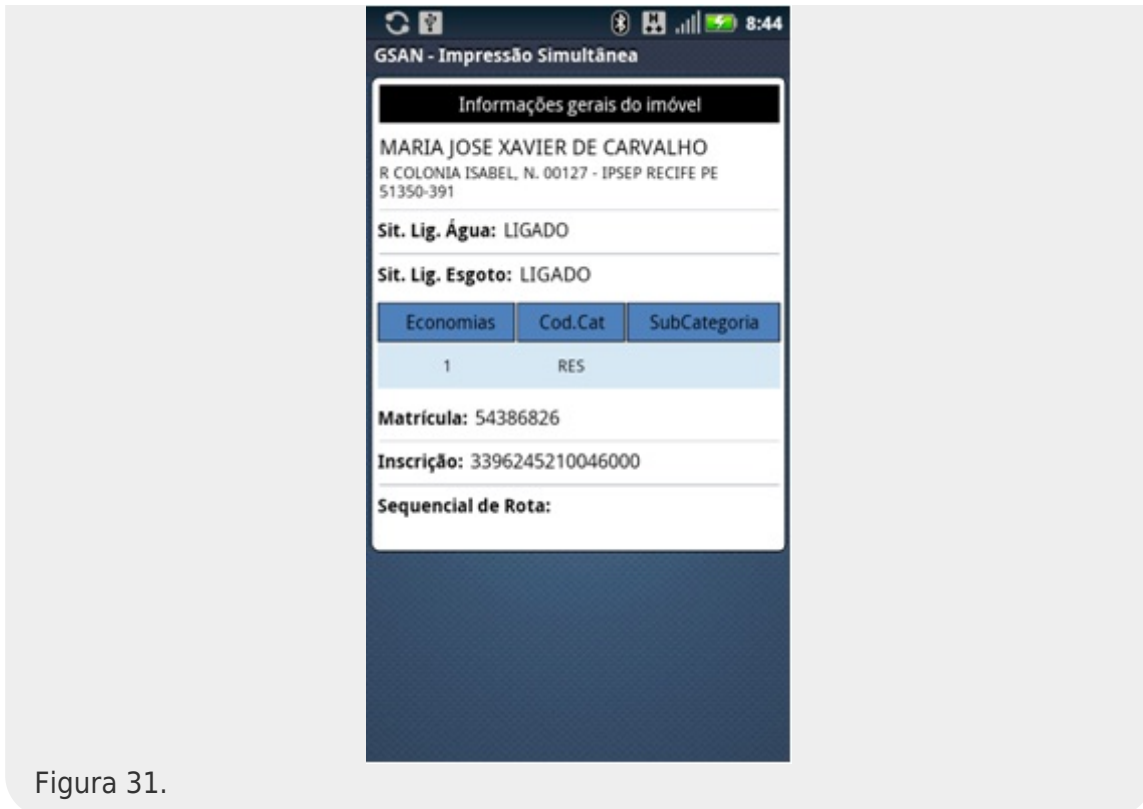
8:44

GSAN - Impressão Simultânea

Informações gerais do imóvel

MARIA JOSE XAVIER DE CARVALHO
R COLONIA ISABEL, N. 00127 - IPSEP RECIFE PE 51350-391

Sit. Lig. Água: LIGADO

Sit. Lig. Esgoto: LIGADO

| Economias | Cod.Cat | SubCategoria |
|---|---|---|
| 1 | RES | |

Matrícula: 54386826

Inscrição: 3396245210046000

Sequencial de Rota:

Figura 31.